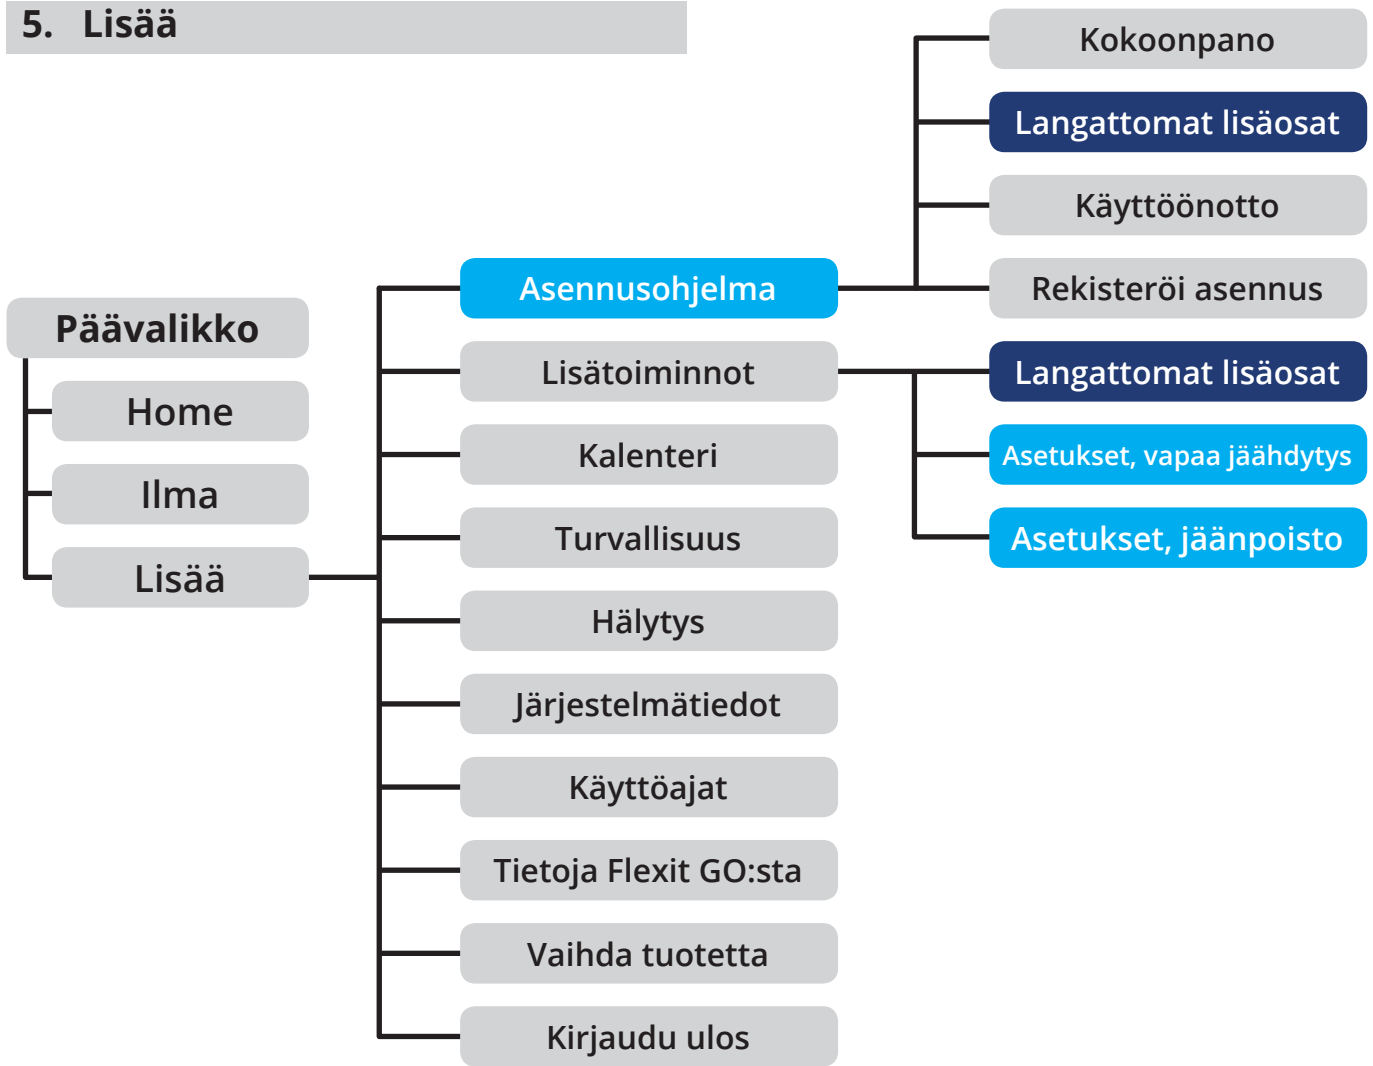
5. Lisää

Päävalikko

Home

Ilma

Lisää

Asennusohjelma

Lisätoiminnot

Kalenteri

Turvallisuus

Hälytys

Järjestelmätiedot

Käyttöajat

Tietoja Flexit GO:sta

Vaihda tuotetta

Kirjaudu ulos

Kokoonpano

Langattomat lisäosat

Käyttöönotto

Rekisteröi asennus

Langattomat lisäosat

Asetukset, vapaa jäähdytys

Asetukset, jäänpoisto